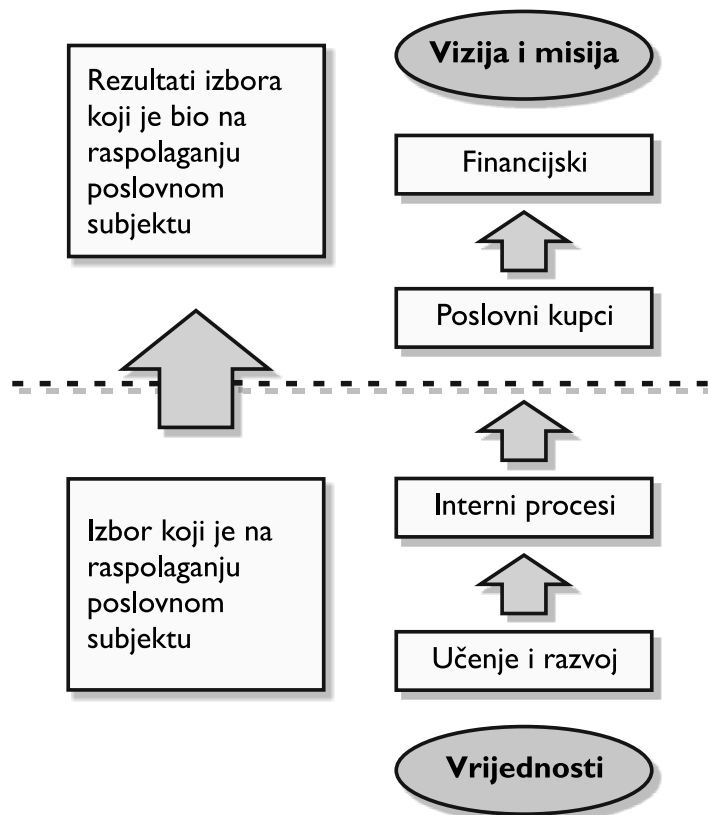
Rezultati izbora koji je bio na raspolaganju poslovnom subjektu

Vizija i misija

Financijski

Poslovni kupci

Izbor koji je na raspolaganju poslovnom subjektu

Interni procesi

Učenje i razvoj

Vrijednosti